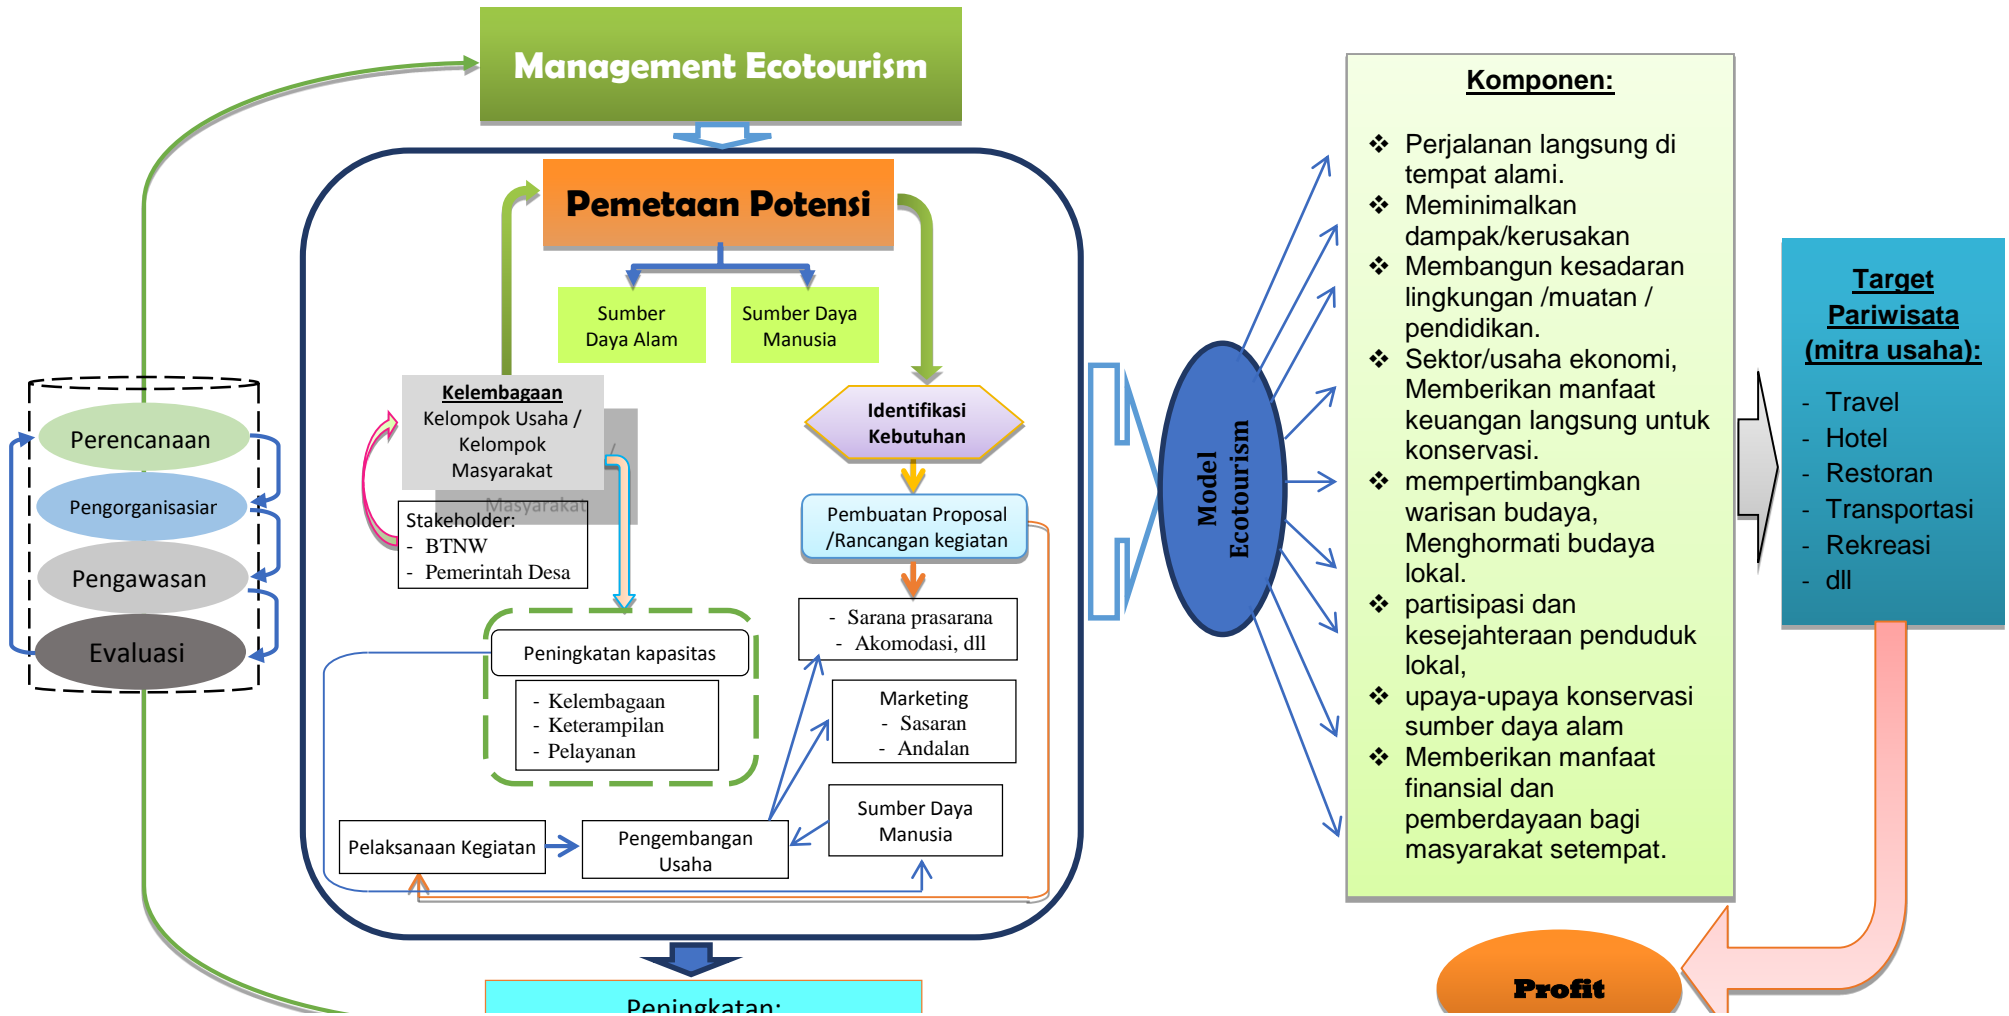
Management Ecotourism

Pemetaan Potensi

Sumber Daya Alam

Sumber Daya Manusia

Kelembagaan
Kelompok Usaha / Kelompok Masyarakat

Masyarakat

Stakeholder:
- BTNW
- Pemerintah Desa

Identifikasi Kebutuhan

Pembuatan Proposal /Rancangan kegiatan

- Sarana prasarana
- Akomodasi, dll

Peningkatan kapasitas

- Kelembagaan
- Keterampilan
- Pelayanan

Marketing
- Sasaran
- Andalan

Sumber Daya Manusia

Pelaksanaan Kegiatan

Pengembangan Usaha

Perencanaan

Pengorganisasiar

Pengawasan

Evaluasi

Model Ecotourism

Komponen:

❖ Perjalanan langsung di tempat alami.
❖ Meminimalkan dampak/kerusakan
❖ Membangun kesadaran lingkungan /muatan / pendidikan.
❖ Sektor/usaha ekonomi, Memberikan manfaat keuangan langsung untuk konservasi.
❖ mempertimbangkan warisan budaya, Menghormati budaya lokal.
❖ partisipasi dan kesejahteraan penduduk lokal,
❖ upaya-upaya konservasi sumber daya alam
❖ Memberikan manfaat finansial dan pemberdayaan bagi masyarakat setempat.

Target Pariwisata (mitra usaha):

- Travel
- Hotel
- Restoran
- Transportasi
- Rekreasi
- dll

Profit

Peningkatan: